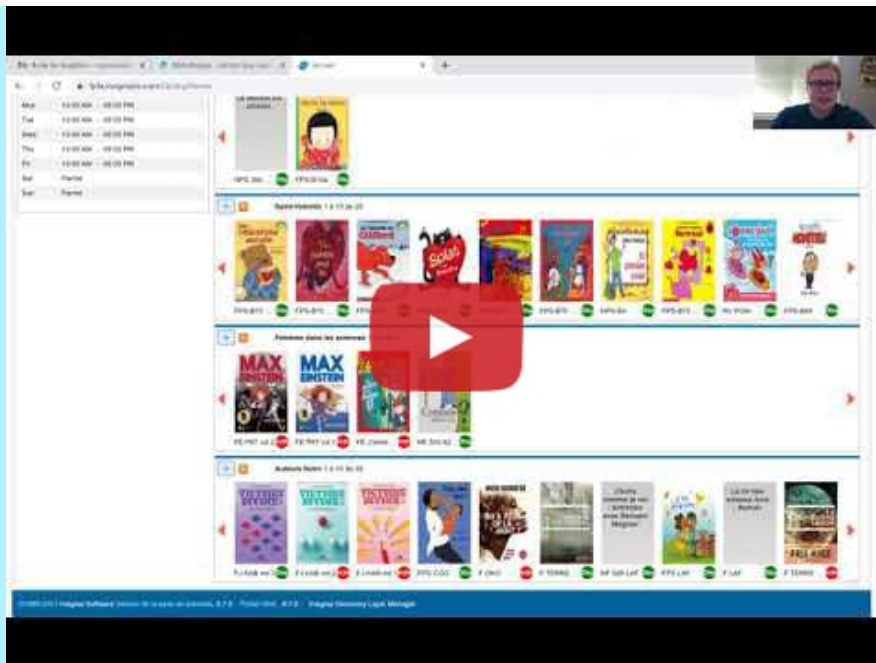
| | |
|---|---|
| Mon | 10:00 AM - 06:00 PM |
| Tue | 10:00 AM - 06:00 PM |
| Wed | 10:00 AM - 06:00 PM |
| Thu | 10:00 AM - 06:00 PM |
| Fri | 10:00 AM - 06:00 PM |
| Sat | Fermé |
| Sun | Fermé |

Apprentissage 1 à 10 de 20

Femmes dans les sciences

MAX EINSTEIN

MAX EINSTEIN

Auteurs noirs 1 à 10 de 20

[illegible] Integral Software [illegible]